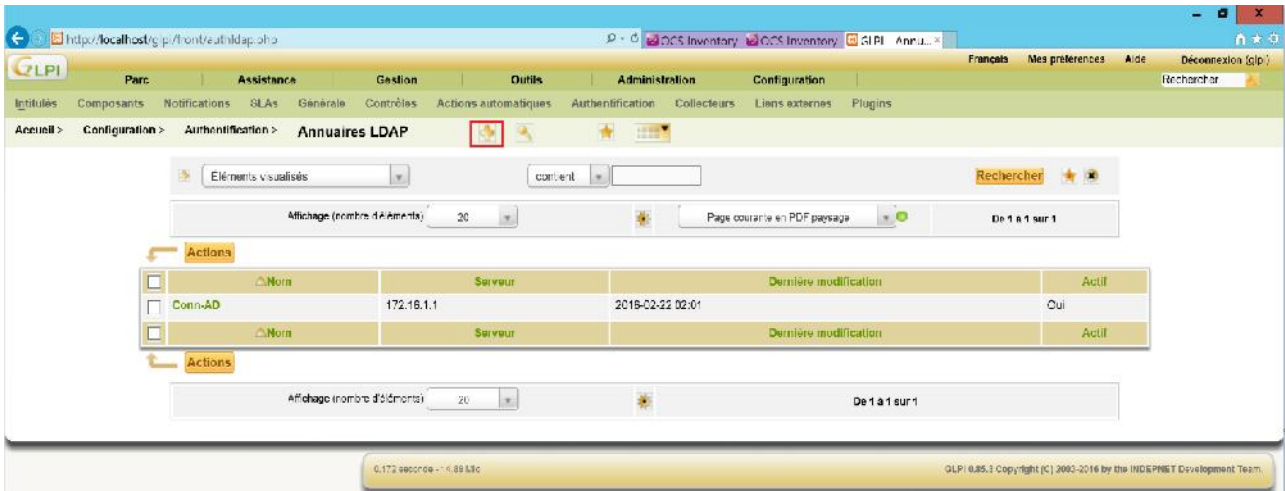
http://localhost/glpi/front/authldap.php

OCS Inventory OCS Inventory GLPI - Annu... ×

GLPI

Français Mes préférences Aide Déconnexion (glpi)

Parc Assistance Gestion Outils Administration Configuration

Rechercher

Intitulés Composants Notifications SLAs Générale Contrôles Actions automatiques Authentification Collecteurs Liens externes Plugins

Accueil > Configuration > Authentification > Annuaires LDAP

Eléments visualisés contient Rechercher

Affichage (nombre d'éléments) 20 Page courante en PDF paysage De 1 à 1 sur 1

Actions

| | Nom | Serveur | Dernière modification | Actif |
|---|---|---|---|---|
| | Conn-AD | 172.16.1.1 | 2016-02-22 02:01 | Oui |
| | Nom | Serveur | Dernière modification | Actif |

Actions

Affichage (nombre d'éléments) 20 De 1 à 1 sur 1

0.172 seconde - 14.89 Mio

GLPI 0.85.3 Copyright (C) 2003-2016 by the INDEPNET Development Team.